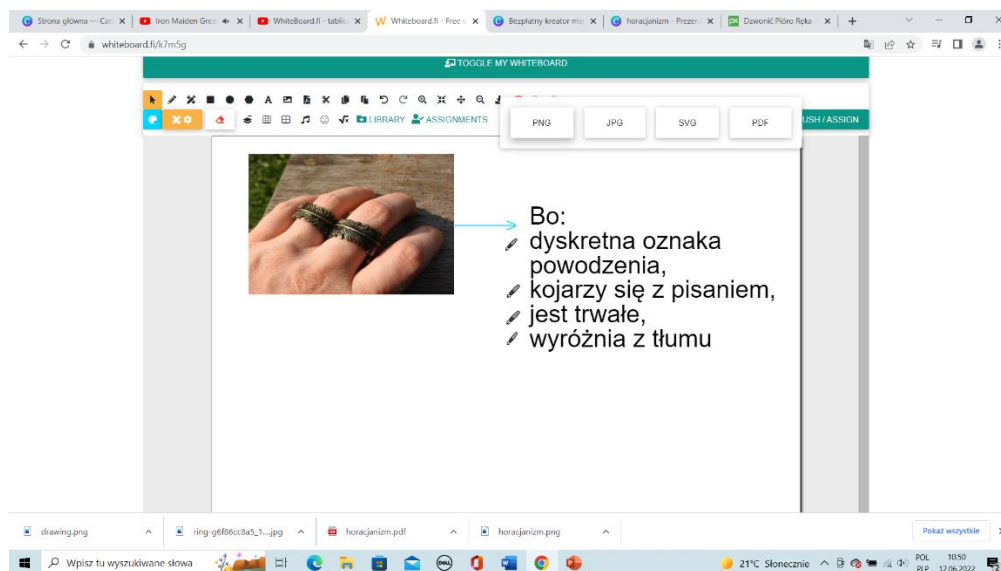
Strona główna — Car ×
Iron Maiden Grea ×
WhiteBoard.fi - tablic ×
Whiteboard.fi - Free ×
Bezpłatny kreator m ×
horacjanizm - Prezent ×
Dzwonić Pióro Ręka ×
+

whiteboard.fi/k7m5g

TOGGLE MY WHITEBOARD

LIBRARY
ASSIGNMENTS
USH / ASSIGN

PNG
JPG
SVG
PDF

Bo:
dyskretna oznaka powodzenia,
kojarzy się z pisaniem,
jest trwałe,
wyróżnia z tłumu

drawing.png
ring-g6f86cc8a5_1....jpg
horacjanizm.pdf
horacjanizm.png
Pokaż wszystkie

Wpisz tu wyszukiwane słowa
21°C Słonecznie
POL PLP
10:50 12.06.2022